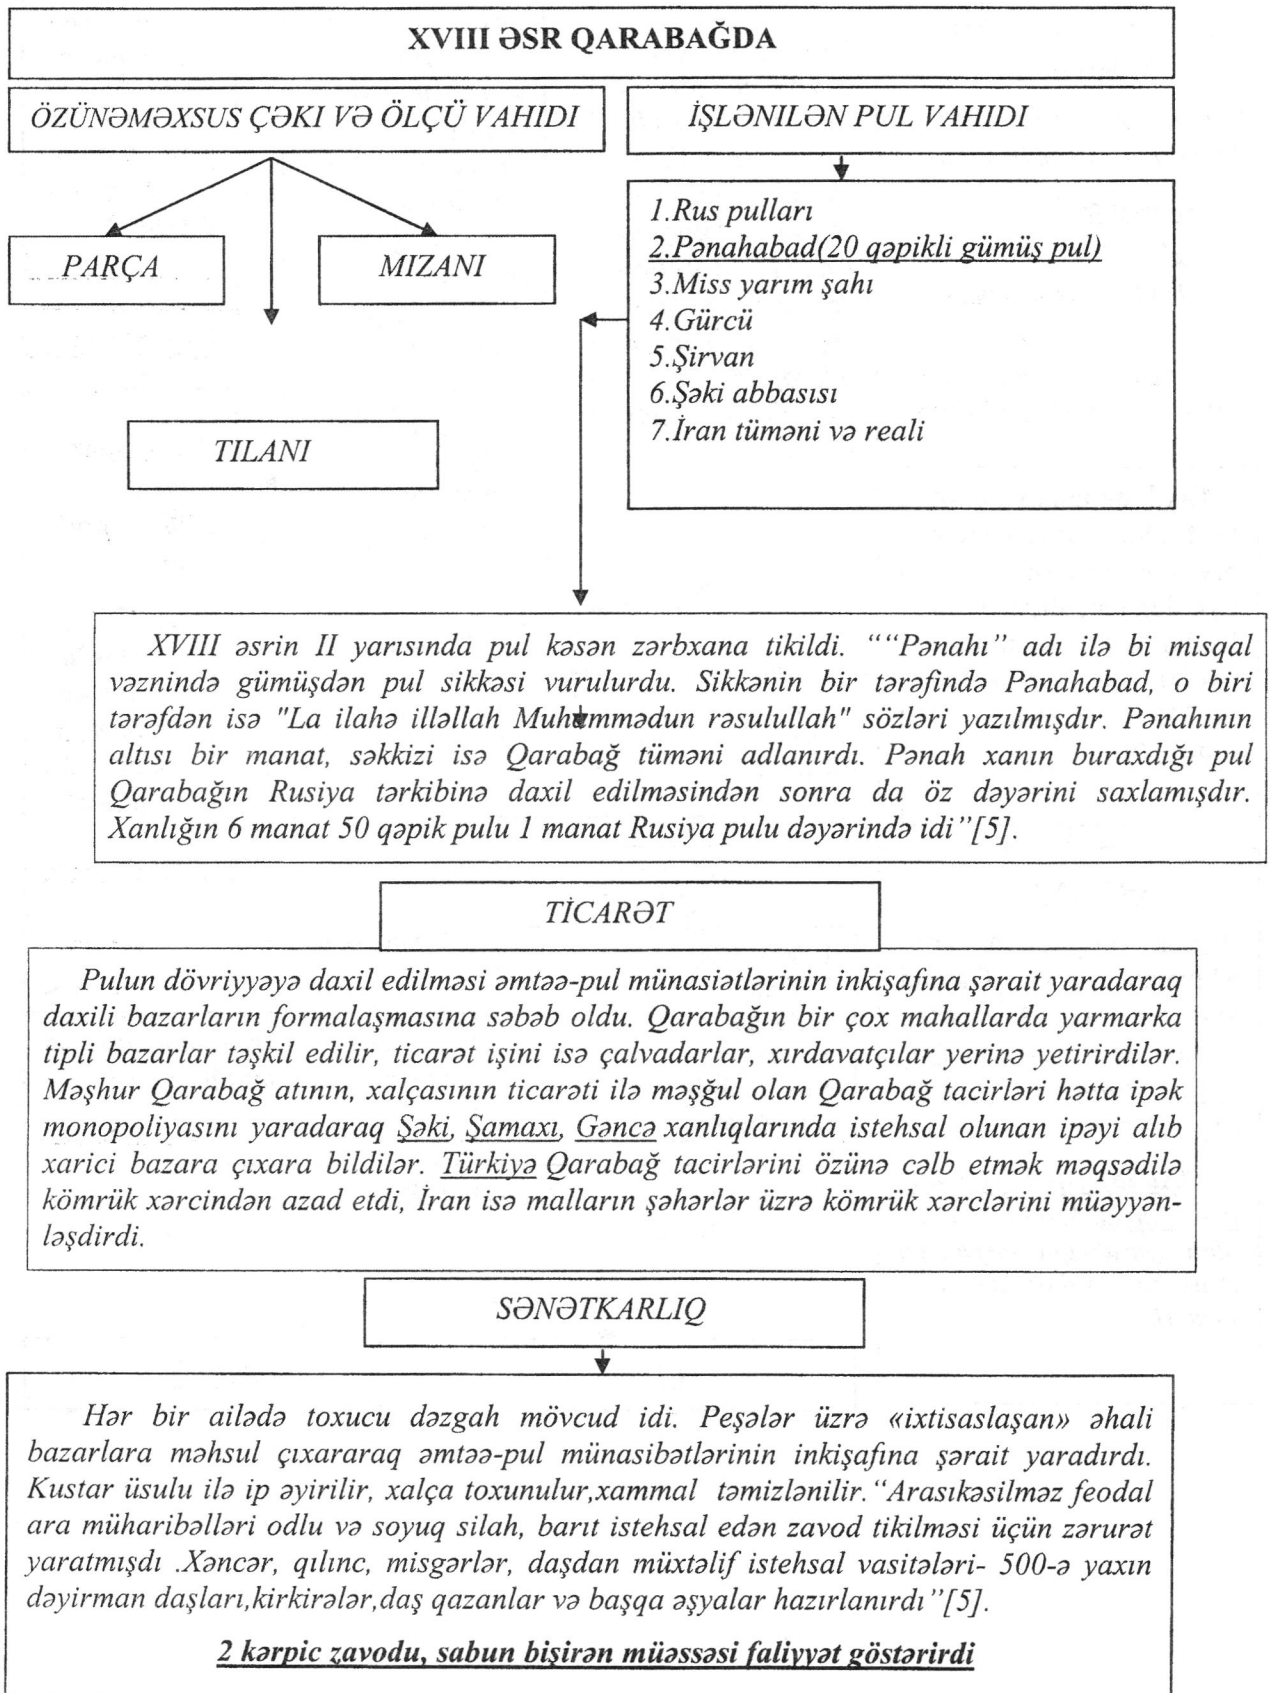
XVIII ƏSR QARABAĞDA

ÖZÜNƏMƏXSUS ÇƏKI VƏ ÖLÇÜ VAHIDI

İŞLƏNILƏN PUL VAHIDI

PARÇA

MIZANI

TILANI

1.Rus pulları
2.Pənahabad(20 qəpikli gümüş pul)
3.Miss yarım şahı
4.Gürcü
5.Şirvan
6.Şəki abbasısı
7.İran tüməni və reali

XVIII əsrin II yarısında pul kəsən zərbxana tikildi. ""Pənahı" adı ilə bi misqal vəznində gümüşdən pul sikkəsi vurulurdu. Sikkənin bir tərəfində Pənahabad, o biri tərəfdən isə "La ilahə illəllah Muhəmmədun rəsulullah" sözləri yazılmışdır. Pənahının altısı bir manat, səkkizi isə Qarabağ tüməni adlanırdı. Pənah xanın buraxdığı pul Qarabağın Rusiya tərkibinə daxil edilməsindən sonra da öz dəyərini saxlamışdır. Xanlığın 6 manat 50 qəpik pulu 1 manat Rusiya pulu dəyərində idi"[5].

TİCARƏT

Pulun dövriyyəyə daxil edilməsi əmtəə-pul münasiətlərinin inkişafına şərait yaradaraq daxili bazarların formalaşmasına səbəb oldu. Qarabağın bir çox mahallarda yarmarka tipli bazarlar təşkil edilir, ticarət işini isə çalvadarlar, xırdavatçılar yerinə yetirirdilər. Məşhur Qarabağ atının, xalçasının ticarəti ilə məşğul olan Qarabağ tacirləri hətta ipək monopoliyasını yaradaraq Şəki, Şamaxı, Gəncə xanlıqlarında istehsal olunan ipəyi alıb xarici bazara çıxara bildilər. Türkiyə Qarabağ tacirlərini özünə cəlb etmək məqsədilə kömrük xərcindən azad etdi, İran isə malların şəhərlər üzrə kömrük xərclərini müəyyənləşdirdi.

SƏNƏTKARLIQ

Hər bir ailədə toxucu dəzgah mövcud idi. Peşələr üzrə «ixtisaslaşan» əhali bazarlara məhsul çıxararaq əmtəə-pul münasibətlərinin inkişafına şərait yaradırdı. Kustar üsulu ilə ip əyirilir, xalça toxunulur,xammal təmizlənilir."Arasıkəsilməz feodal ara müharibəlləri odlu və soyuq silah, barıt istehsal edən zavod tikilməsi üçün zərurət yaratmışdı .Xəncər, qılınc, misgərlər, daşdan müxtəlif istehsal vasitələri- 500-ə yaxın dəyirman daşları,kirkirələr,daş qazanlar və başqa əşyalar hazırlanırdı"[5].

2 kərpic zavodu, sabun bişirən müəssəsi faliyyət göstərirdi